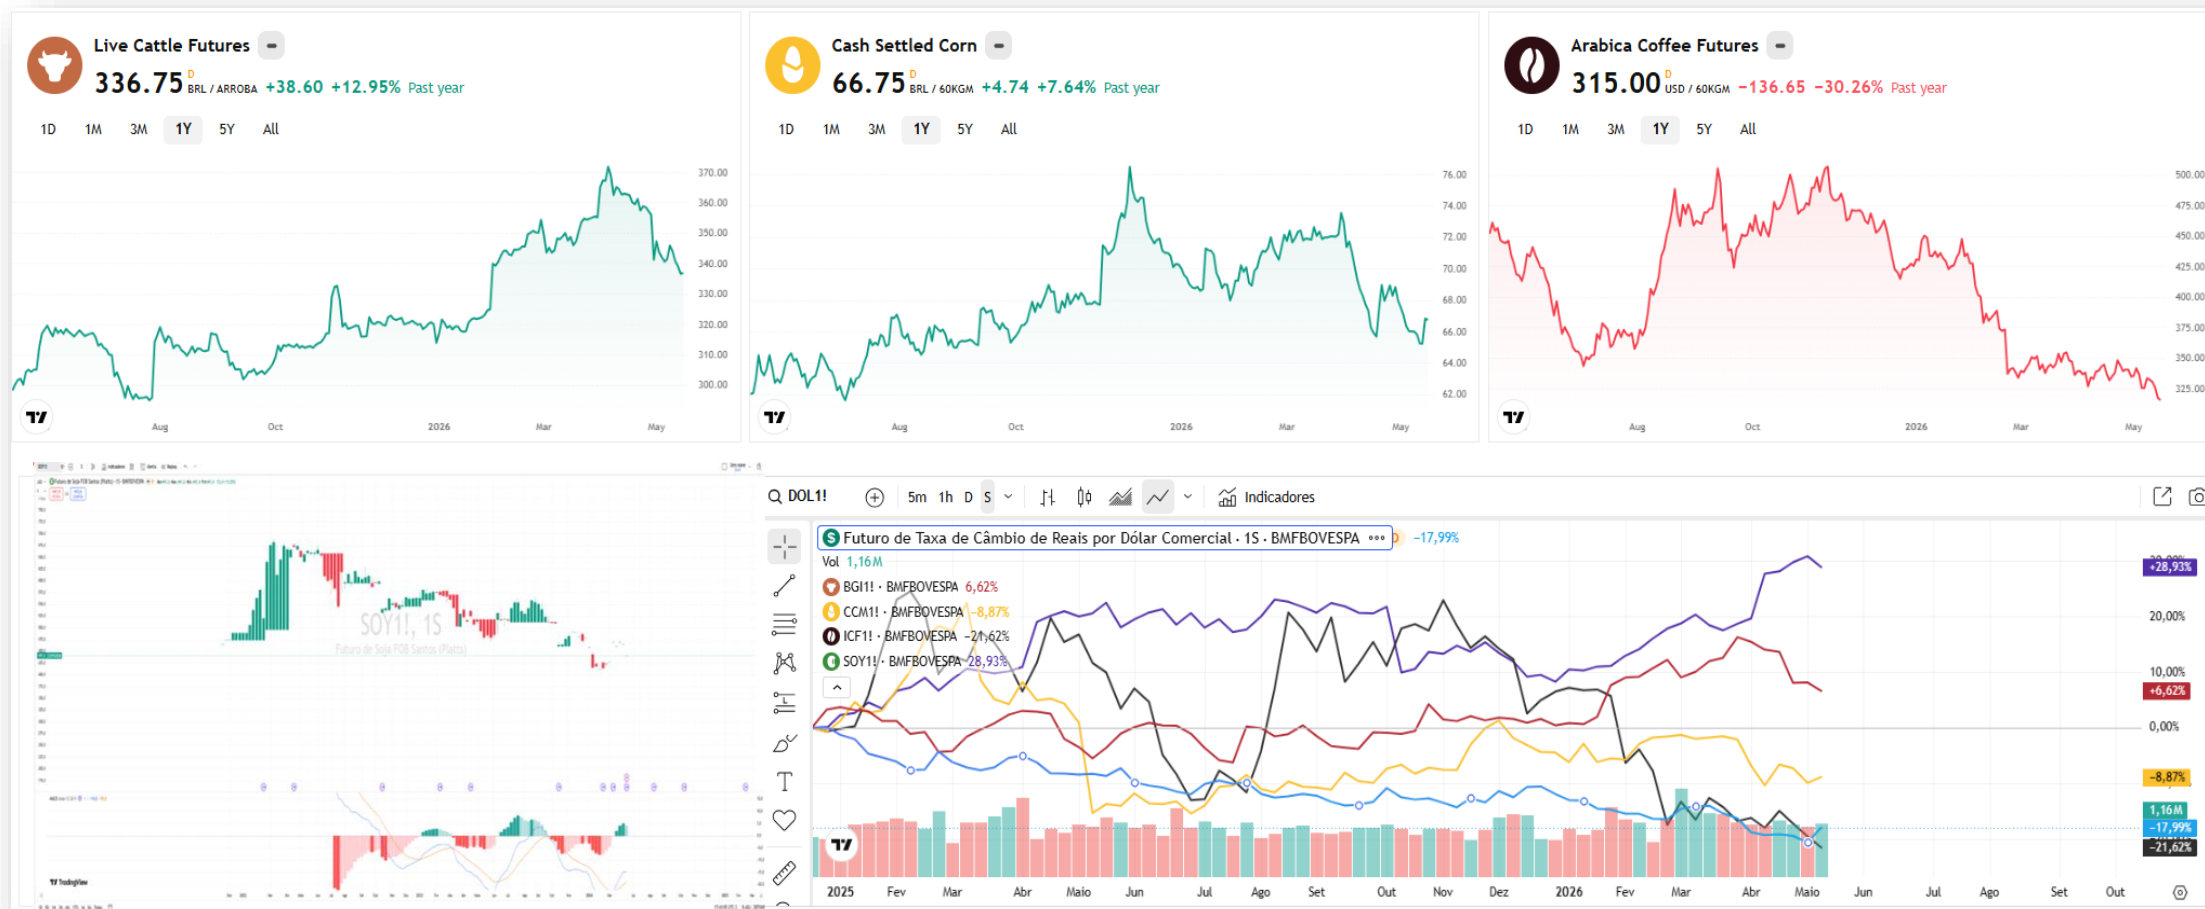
Live Cattle Futures
336.75 D BRL / ARROBA +38.60 +12.95% Past year
1D 1M 3M 1Y 5Y All
370.00
360.00
350.00
340.00
330.00
320.00
310.00
300.00
Aug Oct 2026 Mar May

Cash Settled Corn
66.75 D BRL / 60KGM +4.74 +7.64% Past year
1D 1M 3M 1Y 5Y All
76.00
74.00
72.00
70.00
68.00
66.00
64.00
62.00
Aug Oct 2026 Mar May

Arabica Coffee Futures
315.00 D USD / 60KGM −136.65 −30.26% Past year
1D 1M 3M 1Y 5Y All
500.00
475.00
450.00
425.00
400.00
375.00
350.00
325.00
Aug Oct 2026 Mar May

SOY1!, 1S
Futuro de Soja FOB Santos (Platts)

DOL1! 5m 1h D S Indicadores
Futuro de Taxa de Câmbio de Reais por Dólar Comercial · 1S · BMFBOVESPA −17,99%
Vol 1,16M
BGI1! · BMFBOVESPA 6,62%
CCM1! · BMFBOVESPA −8,87%
ICF1! · BMFBOVESPA −21,62%
SOY1! · BMFBOVESPA 28,93%
+28,93%
20,00%
10,00%
+6,62%
0,00%
−8,87%
1,16M
−17,99%
−21,62%
2025 Fev Mar Abr Maio Jun Jul Ago Set Out Nov Dez 2026 Fev Mar Abr Maio Jun Jul Ago Set Out